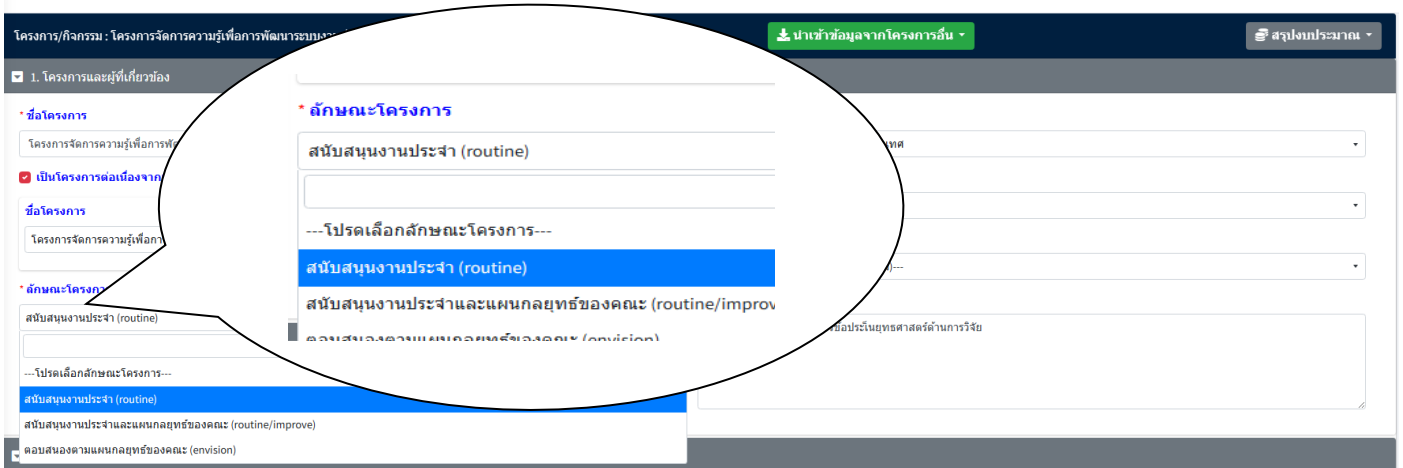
โครงการ/กิจกรรม : โครงการจัดการความรู้เพื่อการพัฒนาระบบงาน

นำเข้าข้อมูลจากโครงการอื่น

สรุปงบประมาณ

1. โครงการและผู้ที่เกี่ยวข้อง

* ลักษณะโครงการ

สนับสนุนงานประจำ (routine)

---โปรดเลือกลักษณะโครงการ---

สนับสนุนงานประจำ (routine)

สนับสนุนงานประจำและแผนกลยุทธ์ของคณะ (routine/improve

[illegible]

* ชื่อโครงการ

โครงการจัดการความรู้เพื่อการพั

เป็นโครงการต่อเนื่องจาก

ชื่อโครงการ

โครงการจัดการความรู้เพื่อกา

* ลักษณะโครงการ

สนับสนุนงานประจำ (routine)

---โปรดเลือกลักษณะโครงการ---

สนับสนุนงานประจำ (routine)

สนับสนุนงานประจำและแผนกลยุทธ์ของคณะ (routine/improve)

ตอบสนองตามแผนกลยุทธ์ของคณะ (envision)

ทศ

)---

ข้อประเด็นยุทธศาสตร์ด้านการวิจัย